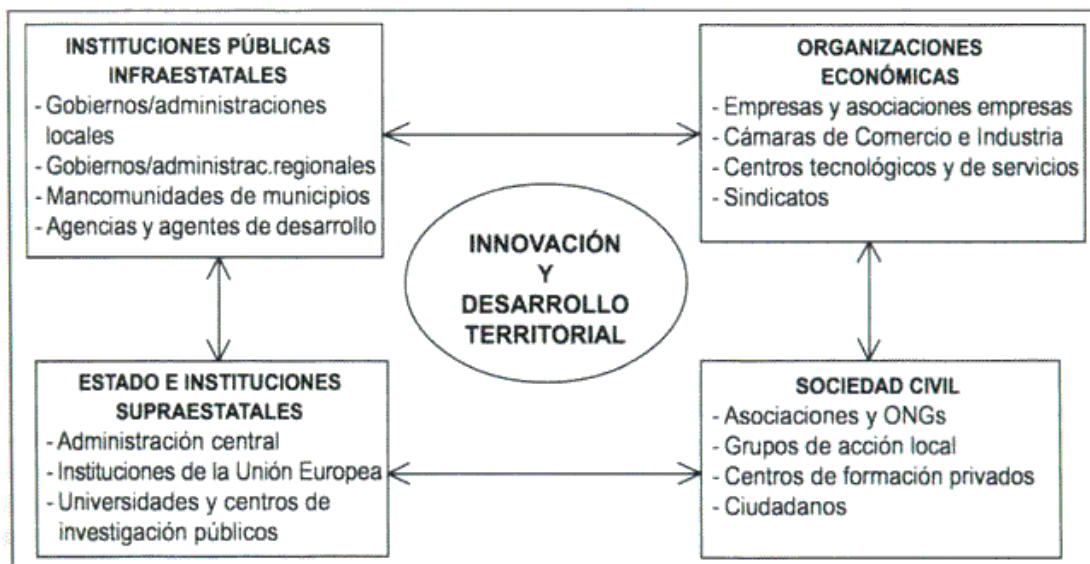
INSTITUCIONES PÚBLICAS INFRAESTATALES
- Gobiernos/administraciones locales
- Gobiernos/administrac.regionales
- Mancomunidades de municipios
- Agencias y agentes de desarrollo

ORGANIZACIONES ECONÓMICAS
- Empresas y asociaciones empresas
- Cámaras de Comercio e Industria
- Centros tecnológicos y de servicios
- Sindicatos

INNOVACIÓN Y DESARROLLO TERRITORIAL

ESTADO E INSTITUCIONES SUPRAESTATALES
- Administración central
- Instituciones de la Unión Europea
- Universidades y centros de investigación públicos

SOCIEDAD CIVIL
- Asociaciones y ONGs
- Grupos de acción local
- Centros de formación privados
- Ciudadanos